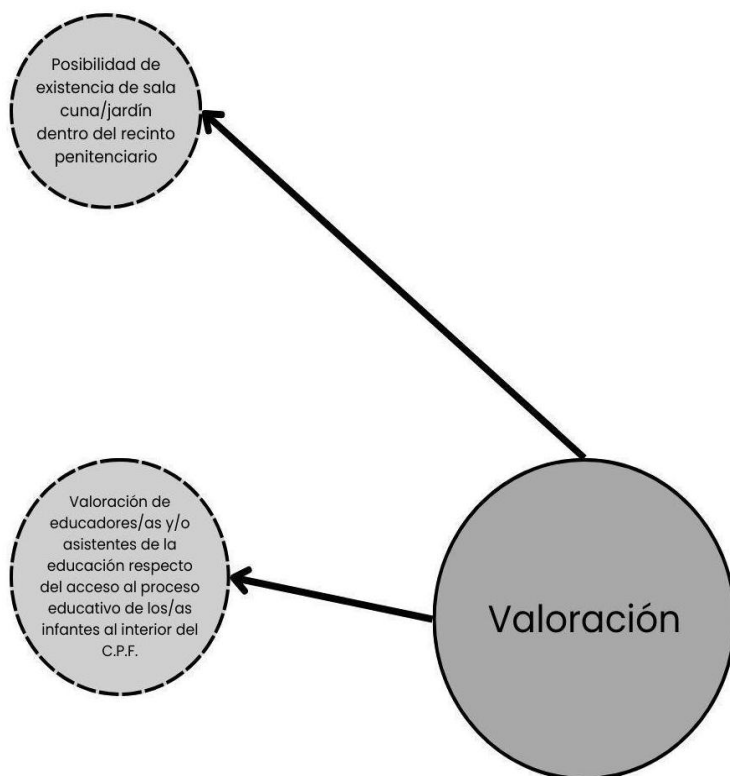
Posibilidad de existencia de sala cuna/jardín dentro del recinto penitenciario

Valoración de educadores/as y/o asistentes de la educación respecto del acceso al proceso educativo de los/as infantes al interior del C.P.F.

Valoración